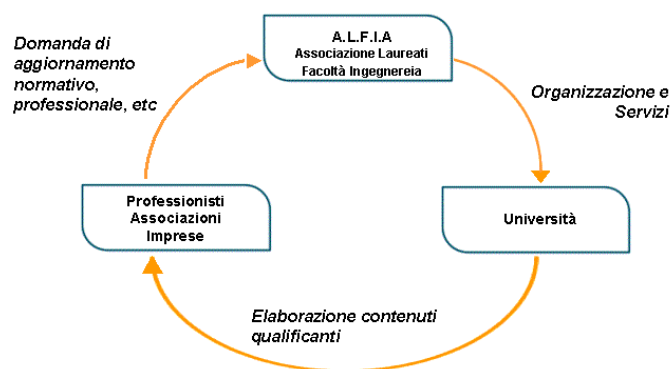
Domanda di aggiornamento normativo, professionale, etc

A.L.F.I.A
Associazione Laureati
Facoltà Ingegnereia

Organizzazione e Servizi

Professionisti
Associazioni
Imprese

Università

Elaborazione contenuti qualificanti